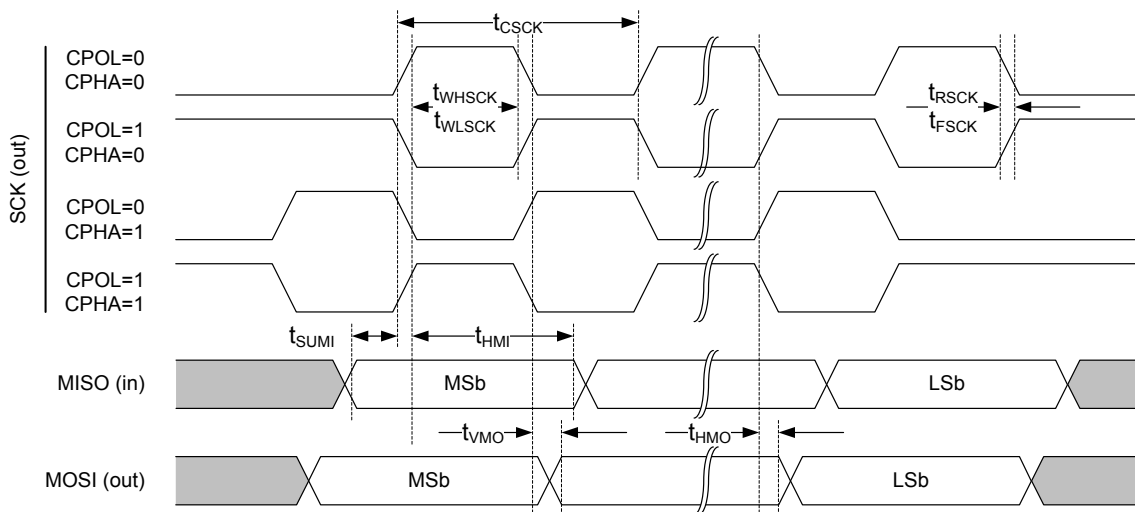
$t_{CSCK}$

CPOL=0
CPHA=0

$t_{WHSCK}$
$t_{WLSCK}$

$t_{RSCK}$
$t_{FSCK}$

CPOL=1
CPHA=0

SCK (out)

CPOL=0
CPHA=1

CPOL=1
CPHA=1

$t_{SUMI}$

$t_{HMI}$

MISO (in)

MSb

LSb

$t_{VMO}$

$t_{HMO}$

MOSI (out)

MSb

LSb